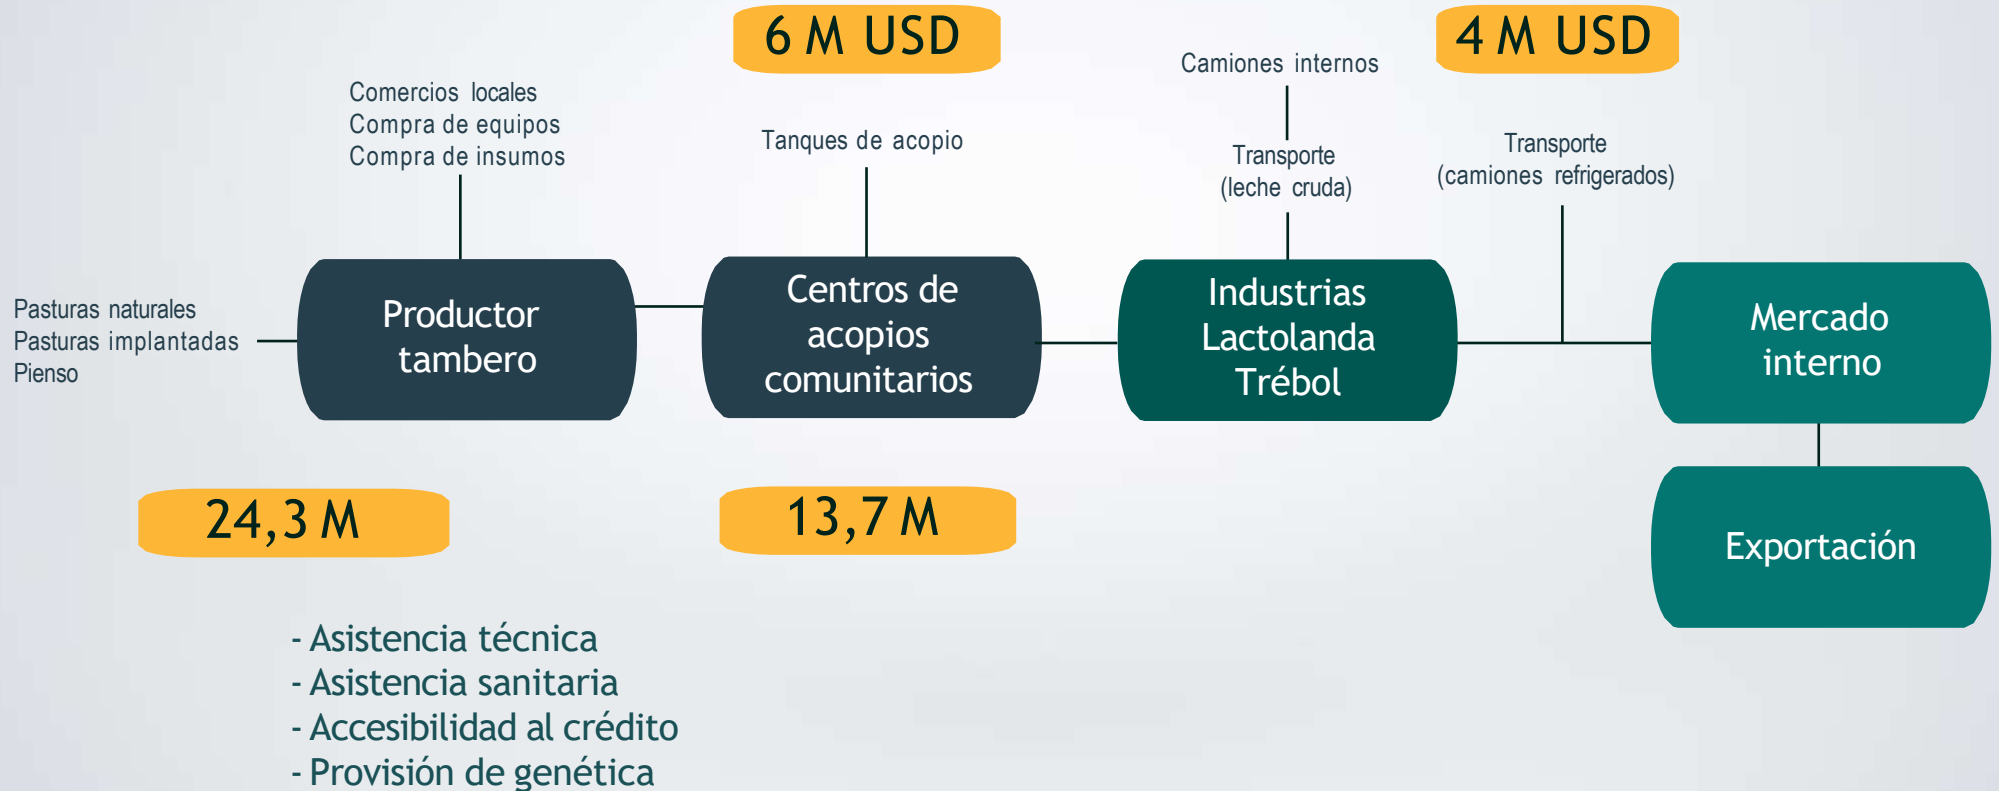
6 M USD

4 M USD

Comercios locales
Compra de equipos
Compra de insumos

Tanques de acopio

Camiones internos

Transporte
(leche cruda)

Transporte
(camiones refrigerados)

Pasturas naturales
Pasturas implantadas
Pienso

Productor tambero

Centros de acopios comunitarios

Industrias Lactolanda Trébol

Mercado interno

Exportación

24,3 M

13,7 M

- Asistencia técnica
- Asistencia sanitaria
- Accesibilidad al crédito
- Provisión de genética